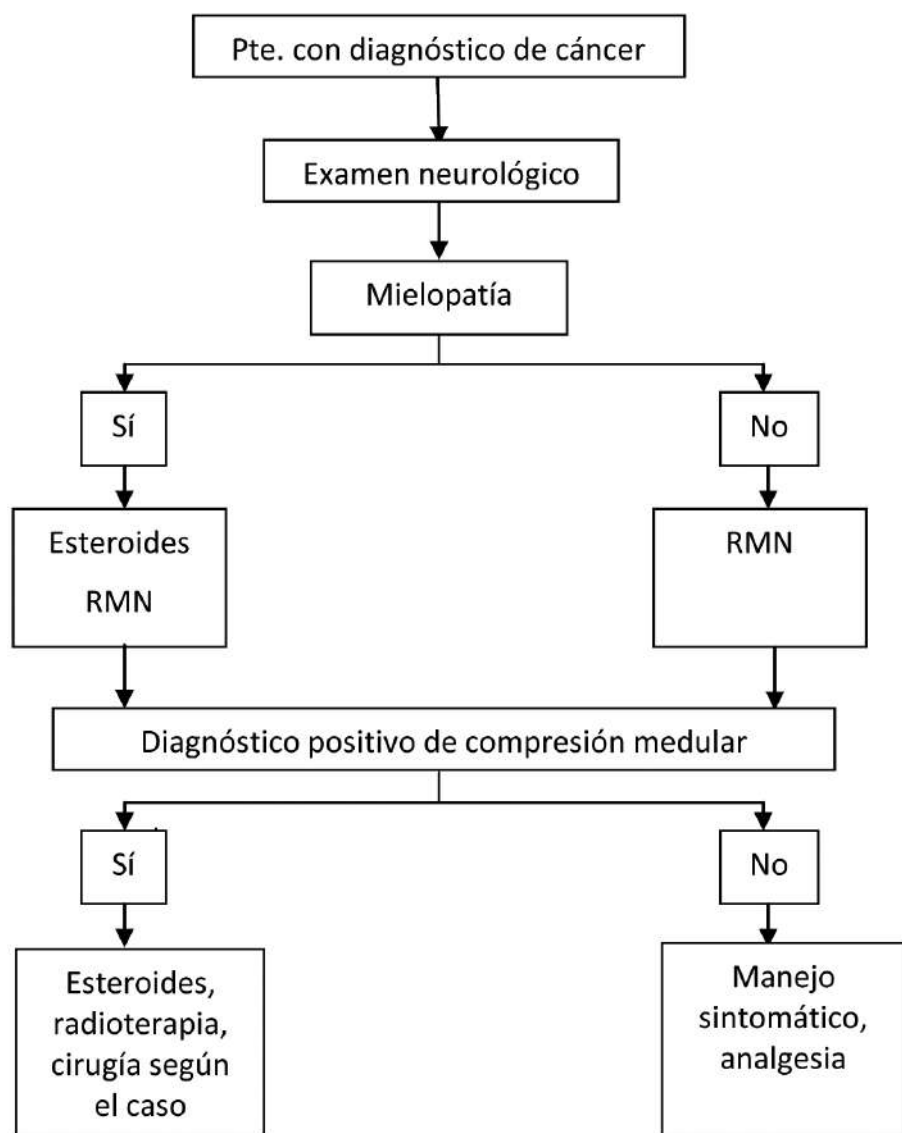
Pte. con diagnóstico de cáncer

Examen neurológico

Mielopatía

Sí

No

Esteroides
RMN

RMN

Diagnóstico positivo de compresión medular

Sí

No

Esteroides, radioterapia, cirugía según el caso

Manejo sintomático, analgesia